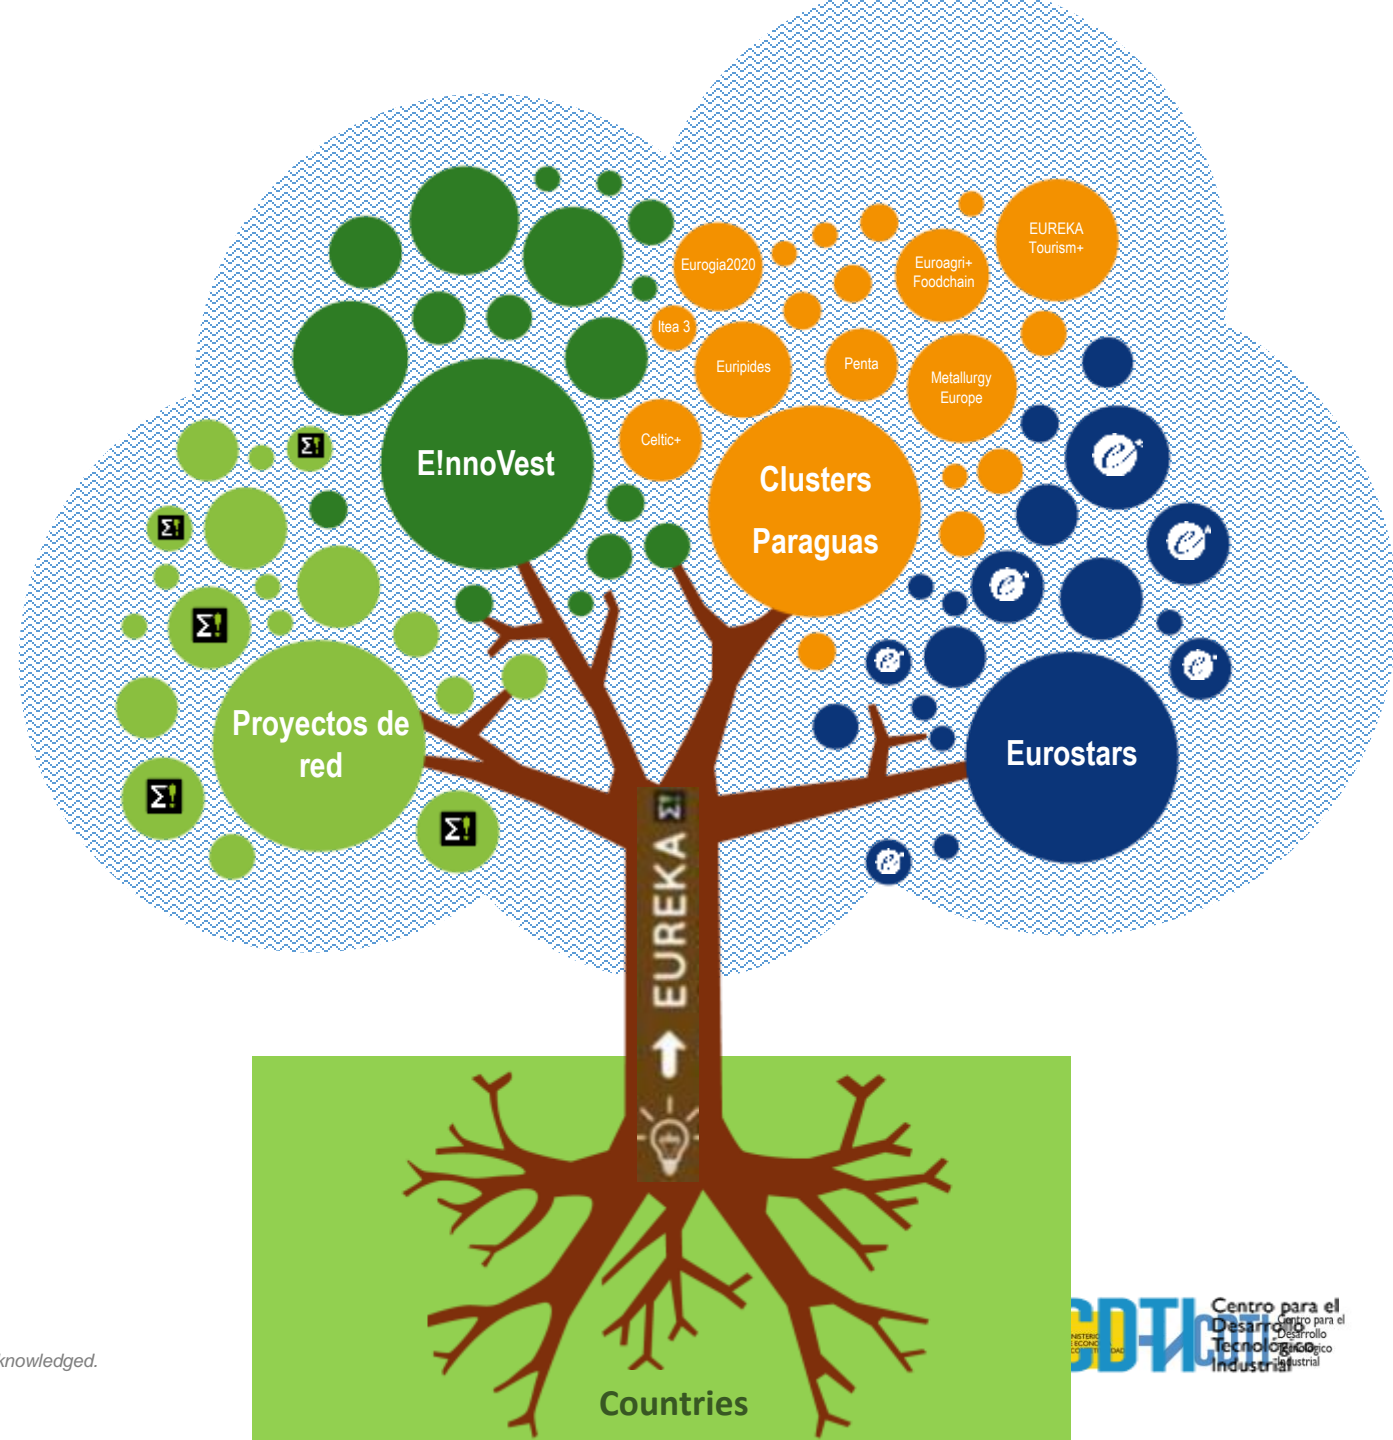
EUREKA Tourism+

Eurogia2020

Euroagri+ Foodchain

Itea 3

Euripides

Penta

Metallurgy Europe

Celtic+

E!nnoVest

Clusters Paraguas

Proyectos de red

Eurostars

EUREKA

Countries

knowledged.

CDTI Centro para el Desarrollo Tecnológico Industrial